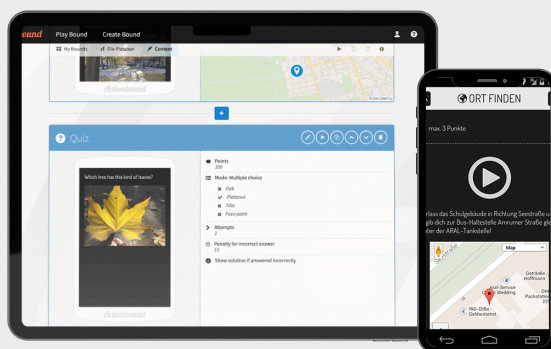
ound Play Bound Create Bound

My Bounds Elle Platanen Content

Actionbound

Quiz

Which tree has this kind of leaves?

Actionbound

Points
100

Mode: Multiple choice

Oak
Platanus
Tilia
Face palm

Attempts
2

Penalty for incorrect answer
10

Show solution if answered incorrectly

ORT FINDEN

max. 3 Punkte

erlass das Schulgebäude in Richtung Seestraße u
gib dich zur Bus-Haltestelle Amrumer Straße gle
ter der ARAL-Tankstelle!

Map

Seestraße

Getränke Hoffmann

Aral-Service Wedding

ING-DiBa Geldautomat